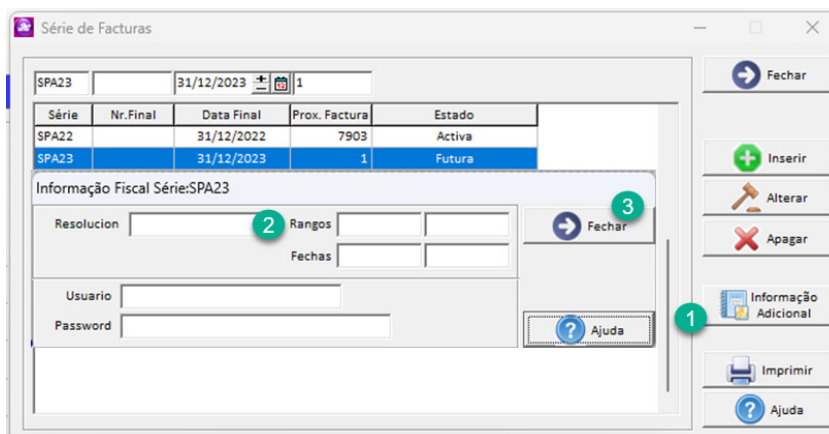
Série de Facturas

SPA23 | | 31/12/2023 | 1

| Série | Nr.Final | Data Final | Prox. Factura | Estado |
|---|---|---|---|---|
| SPA22 | | 31/12/2022 | 7903 | Activa |
| SPA23 | | 31/12/2023 | 1 | Futura |

Informação Fiscal Série:SPA23

Resolucion
2
Rangos
Fechas

3
Fechar

Usuario
Password

Ajuda

Fechar

Inserir

Alterar

Apagar

1
Informação Adicional

Imprimir

Ajuda